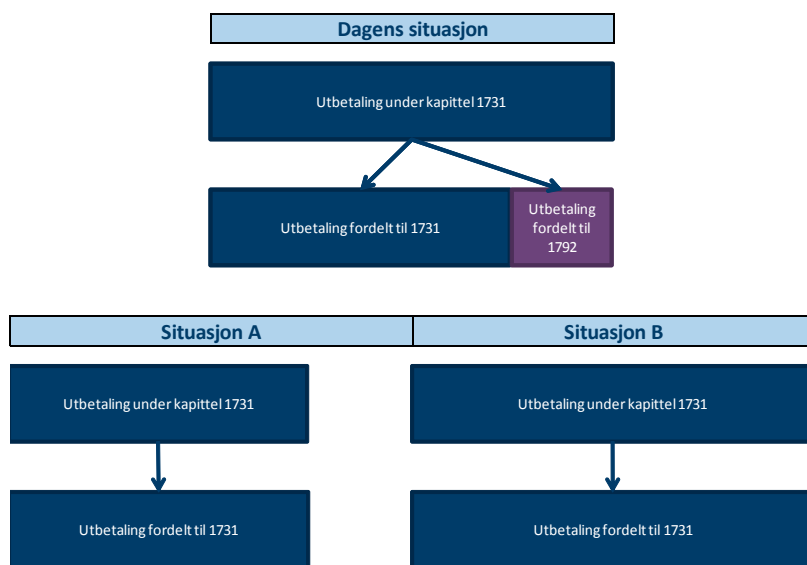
Dagens situasjon

Utbetaling under kapittel 1731

Utbetaling fordelt til 1731

Utbetaling fordelt til 1792

Situasjon A

Situasjon B

Utbetaling under kapittel 1731

Utbetaling fordelt til 1731

Utbetaling under kapittel 1731

Utbetaling fordelt til 1731